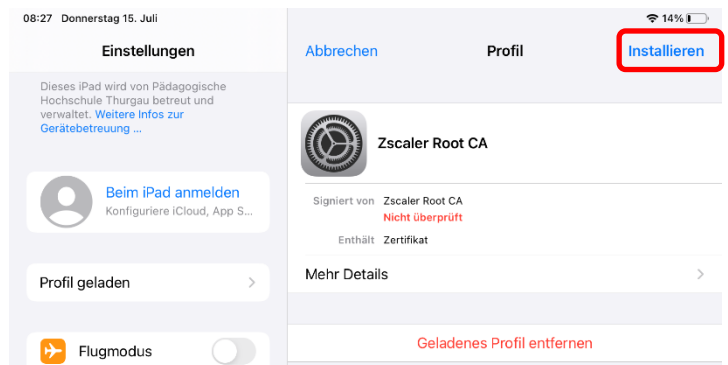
08:27 Donnerstag 15. Juli

14%

Einstellungen

Dieses iPad wird von Pädagogische Hochschule Thurgau betreut und verwaltet. Weitere Infos zur Gerätebetreuung ...

Beim iPad anmelden
Konfiguriere iCloud, App S...

Profil geladen

Flugmodus

Abbrechen

Profil

Installieren

Zscaler Root CA

Signiert von Zscaler Root CA
Nicht überprüft

Enthält Zertifikat

Mehr Details

Geladenes Profil entfernen